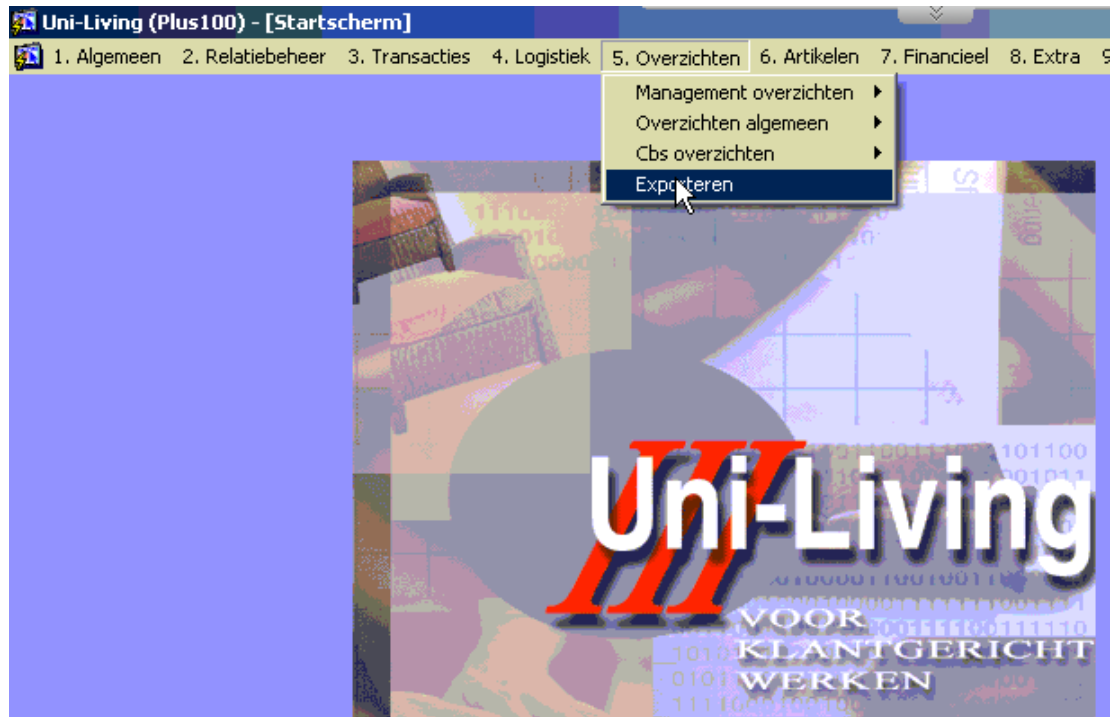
Uni-Living (Plus100) - [Startscherm]

1. Algemeen 2. Relatiebeheer 3. Transacties 4. Logistiek 5. Overzichten 6. Artikelen 7. Financieel 8. Extra 9

Management overzichten
Overzichten algemeen
Cbs overzichten
Exporteren

III Uni-Living
VOOR
KLANTGERICHT
WERKEN